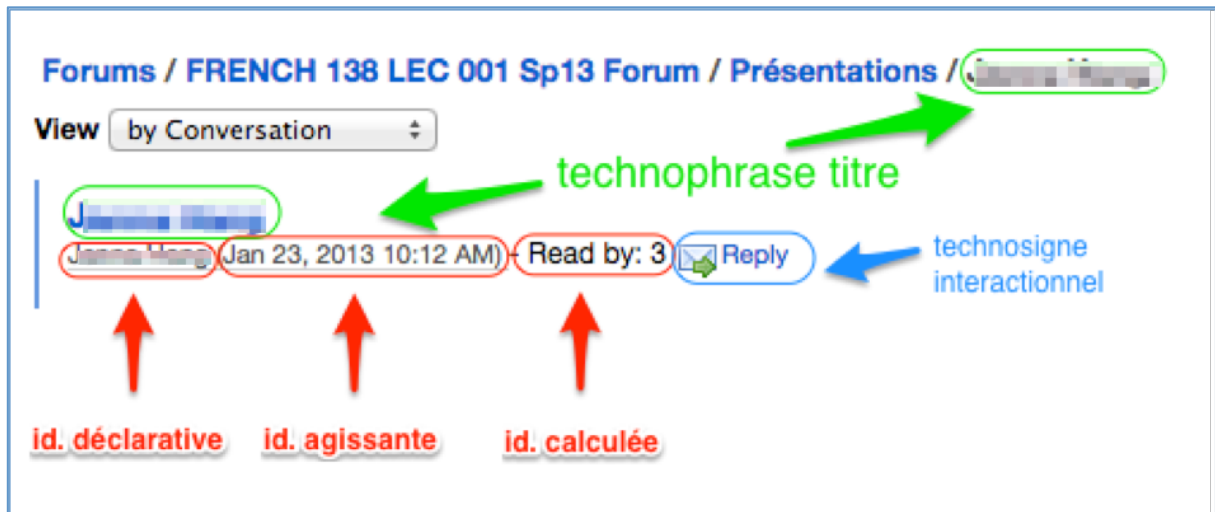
Forums / FRENCH 138 LEC 001 Sp13 Forum / Présentations / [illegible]

View by Conversation

technophrase titre

J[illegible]

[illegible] (Jan 23, 2013 10:12 AM) - Read by: 3 Reply

technosigne interactionnel

id. déclarative id. agissante id. calculée